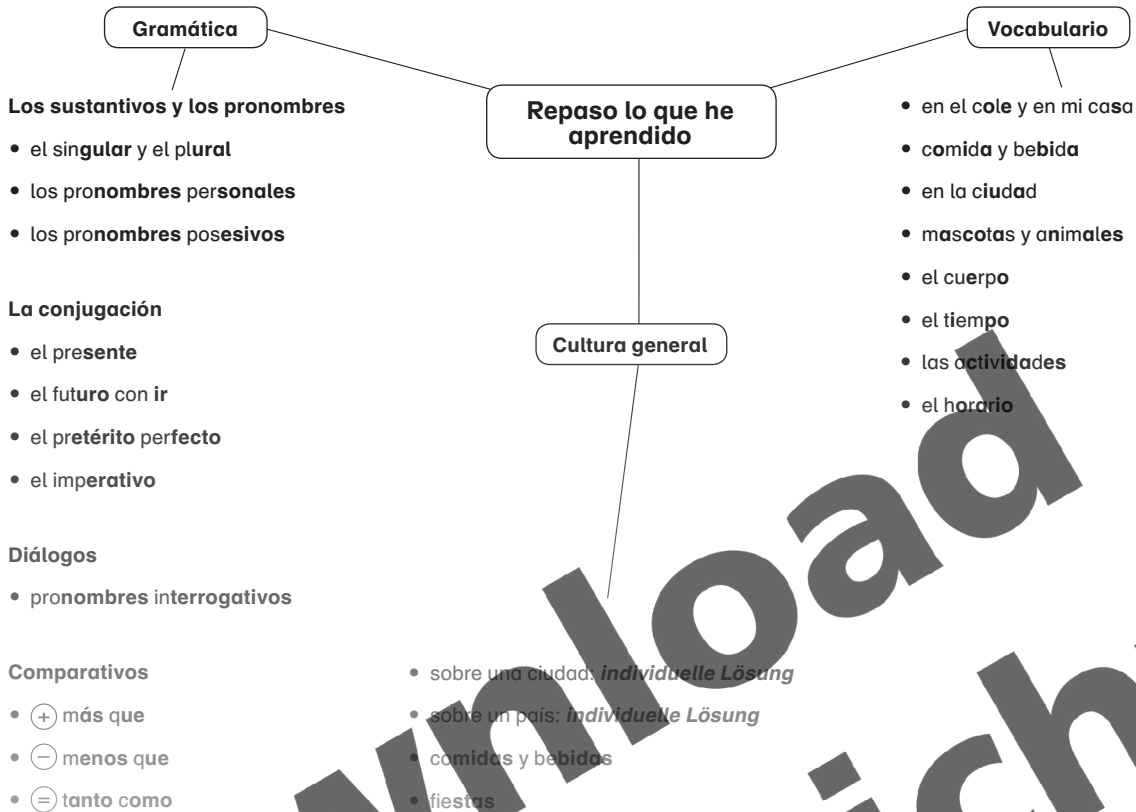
Gramática

Vocabulario

Repaso lo que he aprendido

Los sustantivos y los pronombres
• el singular y el plural
• los pronombres personales
• los pronombres posesivos

La conjugación
• el presente
• el futuro con ir
• el pretérito perfecto
• el imperativo

Diálogos
• pronombres interrogativos

Comparativos
• $(+)$ más que
• $(-)$ menos que
• $(=)$ tanto como

• en el cole y en mi casa
• comida y bebida
• en la ciudad
• mascotas y animales
• el cuerpo
• el tiempo
• las actividades
• el horario

Cultura general

• sobre una ciudad: individuelle Lösung
• sobre un país: individuelle Lösung
• comidas y bebidas
• fiestas